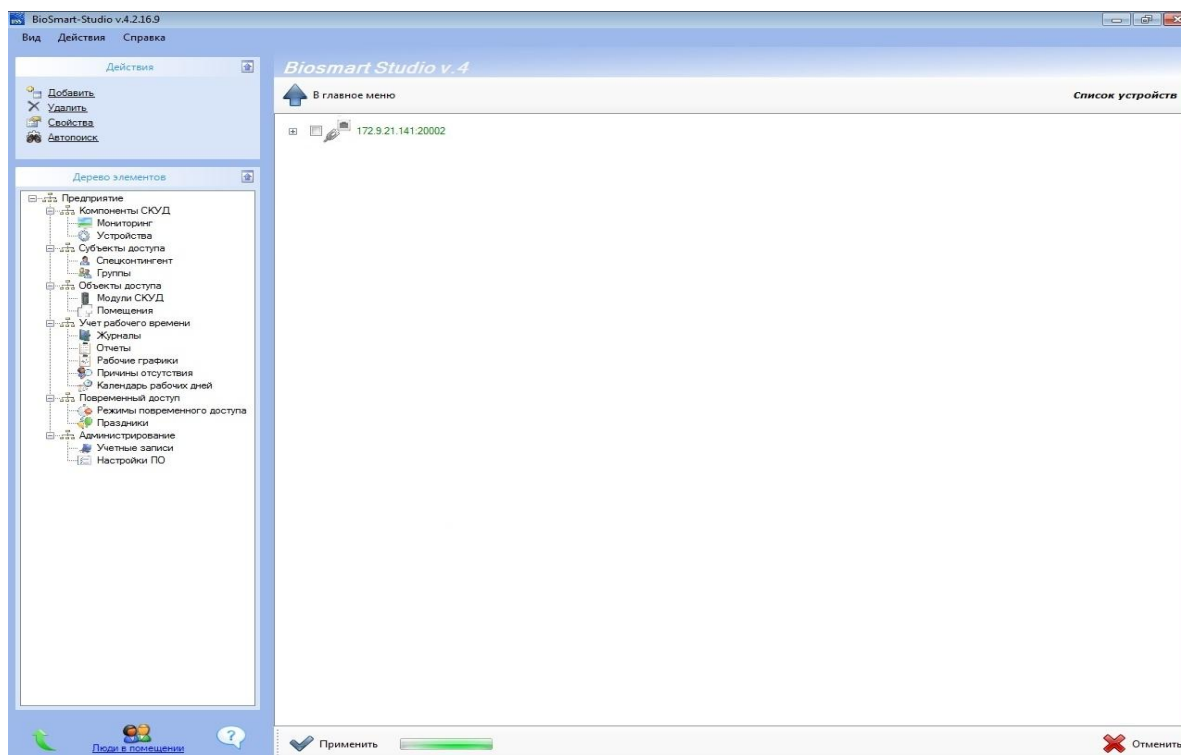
BioSmart-Studio v.4.2.16.9

Вид Действия Справка

Действия

Добавить
Удалить
Свойства
Автопоиск

Дерево элементов

Предприятие
Компоненты СКУД
Мониторинг
Устройства
Субъекты доступа
Спецконтингент
Группы
Объекты доступа
Модули СКУД
Помещения
Учет рабочего времени
Журналы
Отчеты
Рабочие графики
Причины отсутствия
Календарь рабочих дней
Повременный доступ
Режимы повременного доступа
Праздники
Администрирование
Учетные записи
Настройки ПО

Люди в помещении

Biosmart Studio v.4

В главное меню

Список устройств

172.9.21.141:20002

Применить

Отменить